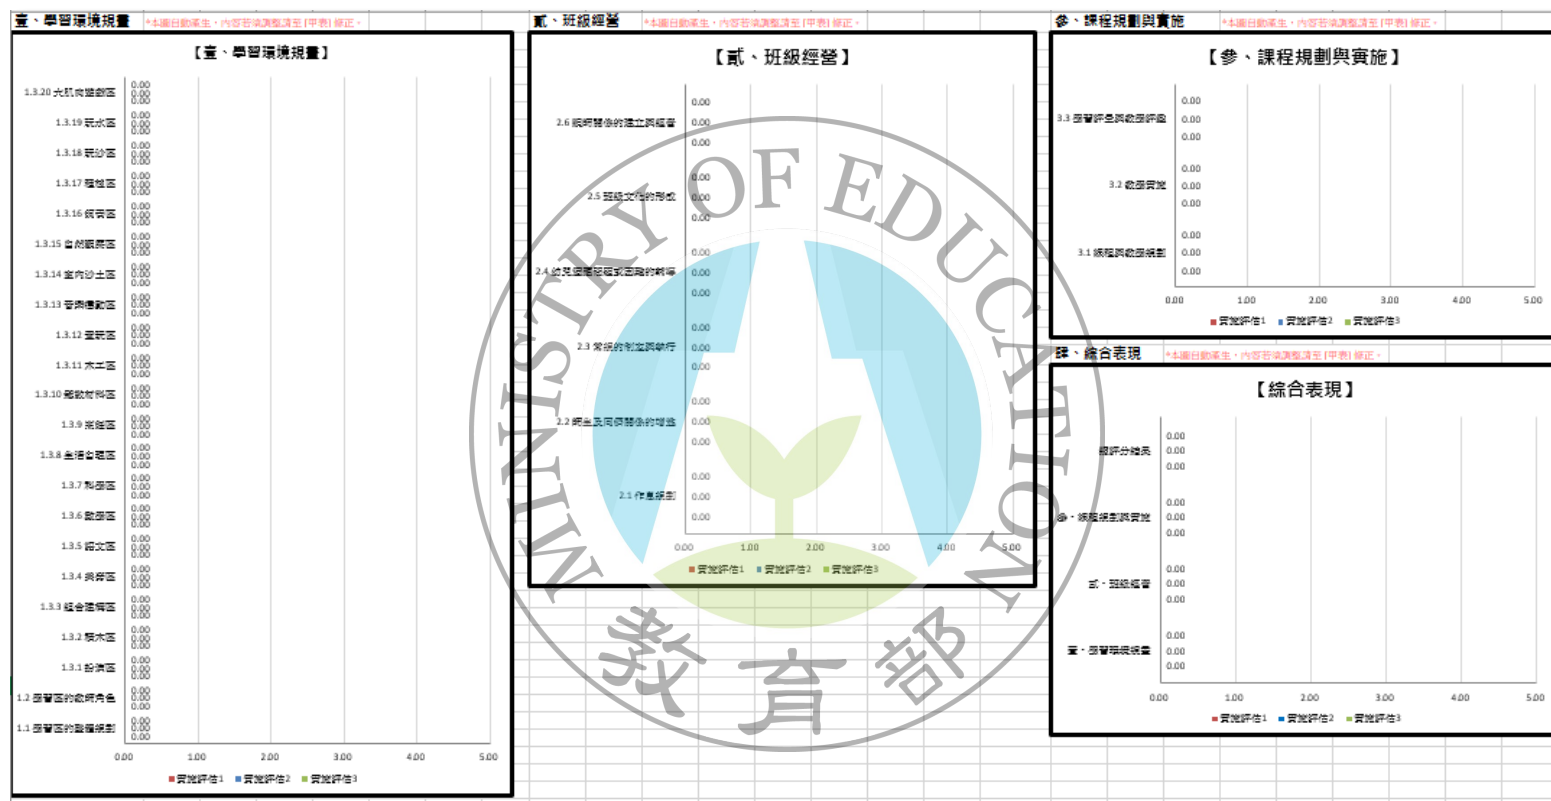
壹、學習環境規畫 *本圖自動產生，內容若須調整請至[平表]修正。

【壹、學習環境規畫】

1.3.20 大肌肉遊戲區 0.00 0.00 0.00
1.3.19 玩水區 0.00 0.00 0.00
1.3.18 玩沙區 0.00 0.00 0.00
1.3.17 種植區 0.00 0.00 0.00
1.3.16 飼養區 0.00 0.00 0.00
1.3.15 自然觀察區 0.00 0.00 0.00
1.3.14 室內沙土區 0.00 0.00 0.00
1.3.13 音樂律動區 0.00 0.00 0.00
1.3.12 靈菇區 0.00 0.00 0.00
1.3.11 木工區 0.00 0.00 0.00
1.3.10 鬆散材料區 0.00 0.00 0.00
1.3.9 烹飪區 0.00 0.00 0.00
1.3.8 生活自理區 0.00 0.00 0.00
1.3.7 科學區 0.00 0.00 0.00
1.3.6 數學區 0.00 0.00 0.00
1.3.5 語文區 0.00 0.00 0.00
1.3.4 美勞區 0.00 0.00 0.00
1.3.3 組合建構區 0.00 0.00 0.00
1.3.2 積木區 0.00 0.00 0.00
1.3.1 扮演區 0.00 0.00 0.00
1.2 學習區的教師角色 0.00 0.00 0.00
1.1 學習區的整體規劃 0.00 0.00 0.00

0.00 1.00 2.00 3.00 4.00 5.00

■實施評估1 ■實施評估2 ■實施評估3

貳、班級經營 *本圖自動產生，內容若須調整請至[平表]修正。

【貳、班級經營】

2.6 親師關係的建立與經營 0.00 0.00 0.00
2.5 班級文化的形成 0.00 0.00 0.00
2.4 幼兒困難行為或困擾的輔導 0.00 0.00 0.00
2.3 常規的制定與執行 0.00 0.00 0.00
2.2 師生及同儕關係的增進 0.00 0.00 0.00
2.1 作息規劃 0.00 0.00 0.00

0.00 1.00 2.00 3.00 4.00 5.00

■實施評估1 ■實施評估2 ■實施評估3

參、課程規劃與實施 *本圖自動產生，內容若須調整請至[平表]修正。

【參、課程規劃與實施】

3.3 學習評量與教學評鑑 0.00 0.00 0.00
3.2 教學實施 0.00 0.00 0.00
3.1 課程與教學規劃 0.00 0.00 0.00

0.00 1.00 2.00 3.00 4.00 5.00

■實施評估1 ■實施評估2 ■實施評估3

肆、綜合表現 *本圖自動產生，內容若須調整請至[平表]修正。

【綜合表現】

總評分維度 0.00 0.00 0.00
參、課程規劃與實施 0.00 0.00 0.00
貳、班級經營 0.00 0.00 0.00
壹、學習環境規畫 0.00 0.00 0.00

0.00 1.00 2.00 3.00 4.00 5.00

■實施評估1 ■實施評估2 ■實施評估3

MINISTRY OF EDUCATION
教育部